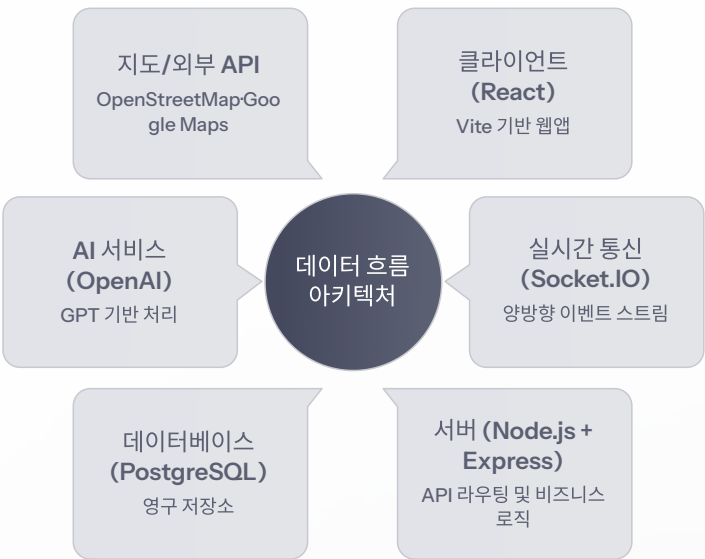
지도/외부 API
OpenStreetMap·Google Maps

클라이언트 (React)
Vite 기반 웹앱

AI 서비스 (OpenAI)
GPT 기반 처리

데이터 흐름 아키텍처

실시간 통신 (Socket.IO)
양방향 이벤트 스트림

데이터베이스 (PostgreSQL)
영구 저장소

서버 (Node.js + Express)
API 라우팅 및 비즈니스 로직